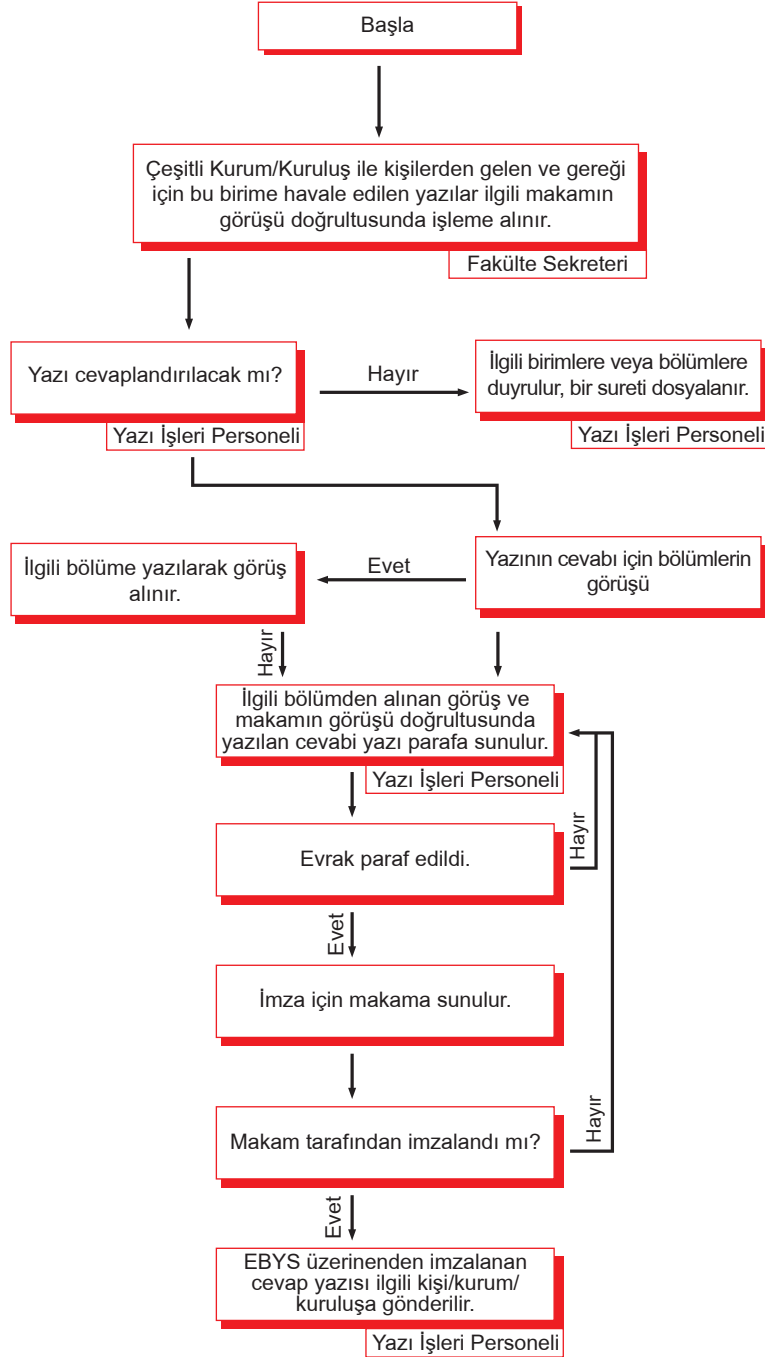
Başla

Çeşitli Kurum/Kuruluş ile kişilerden gelen ve gereği için bu birime havale edilen yazılar ilgili makamın görüşü doğrultusunda işleme alınır.

Fakülte Sekreteri

Yazı cevaplandırılacak mı?

Yazı İşleri Personeli

Hayır

İlgili birimlere veya bölümlere duyrulur, bir sureti dosyalanır.

Yazı İşleri Personeli

Yazının cevabı için bölümlerin görüşü

Evet

İlgili bölüme yazılarak görüş alınır.

Hayır

İlgili bölümden alınan görüş ve makamın görüşü doğrultusunda yazılan cevabi yazı parafa sunulur.

Yazı İşleri Personeli

Evrak paraf edildi.

Hayır

Evet

İmza için makama sunulur.

Makam tarafından imzalandı mı?

Hayır

Evet

EBYS üzerinenden imzalanan cevap yazısı ilgili kişi/kurum/kuruluşa gönderilir.

Yazı İşleri Personeli